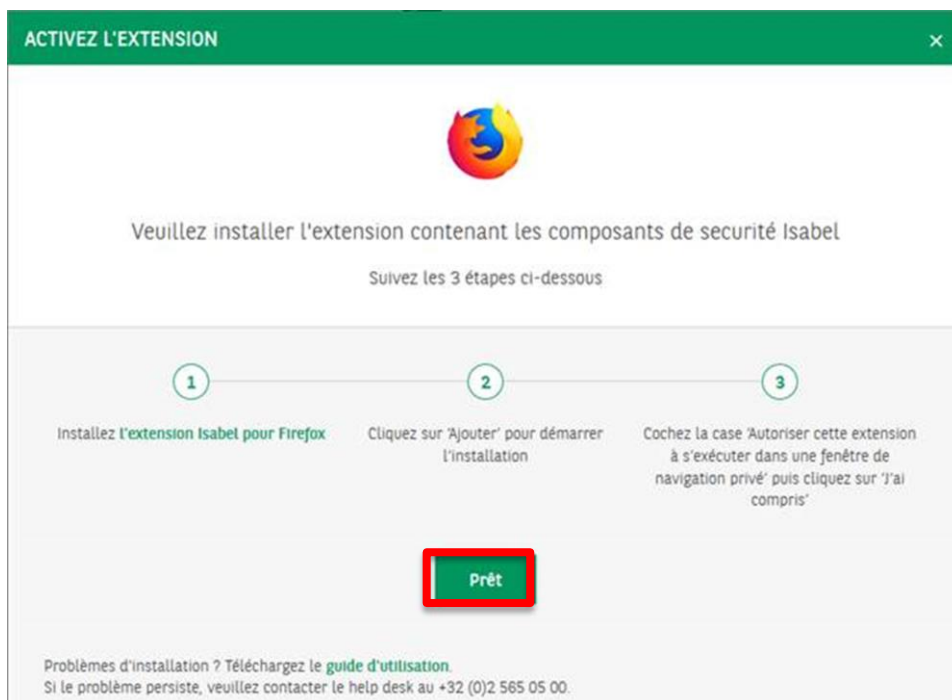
ACTIVEZ L'EXTENSION

×

Veuillez installer l'extension contenant les composants de securité Isabel

Suivez les 3 étapes ci-dessous

1

2

3

Installez l'extension Isabel pour Firefox

Cliquez sur 'Ajouter' pour démarrer l'installation

Cochez la case 'Autoriser cette extension à s'exécuter dans une fenêtre de navigation privé' puis cliquez sur 'J'ai compris'

Prêt

Problèmes d'installation ? Téléchargez le guide d'utilisation.
Si le problème persiste, veuillez contacter le help desk au +32 (0)2 565 05 00.